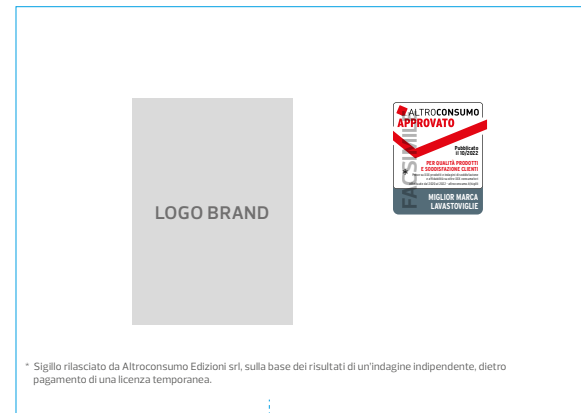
LOGO BRAND

ALTROCONSUMO
APPROVATO
Pubblicato il 10/2022
PER QUALITÀ PRODOTTI E SODDISFAZIONE CLIENTI
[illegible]
FACSIMILE
MIGLIOR MARCA LAVASTOVIGLIE

* Sigillo rilasciato da Altroconsumo Edizioni srl, sulla base dei risultati di un'indagine indipendente, dietro pagamento di una licenza temporanea.